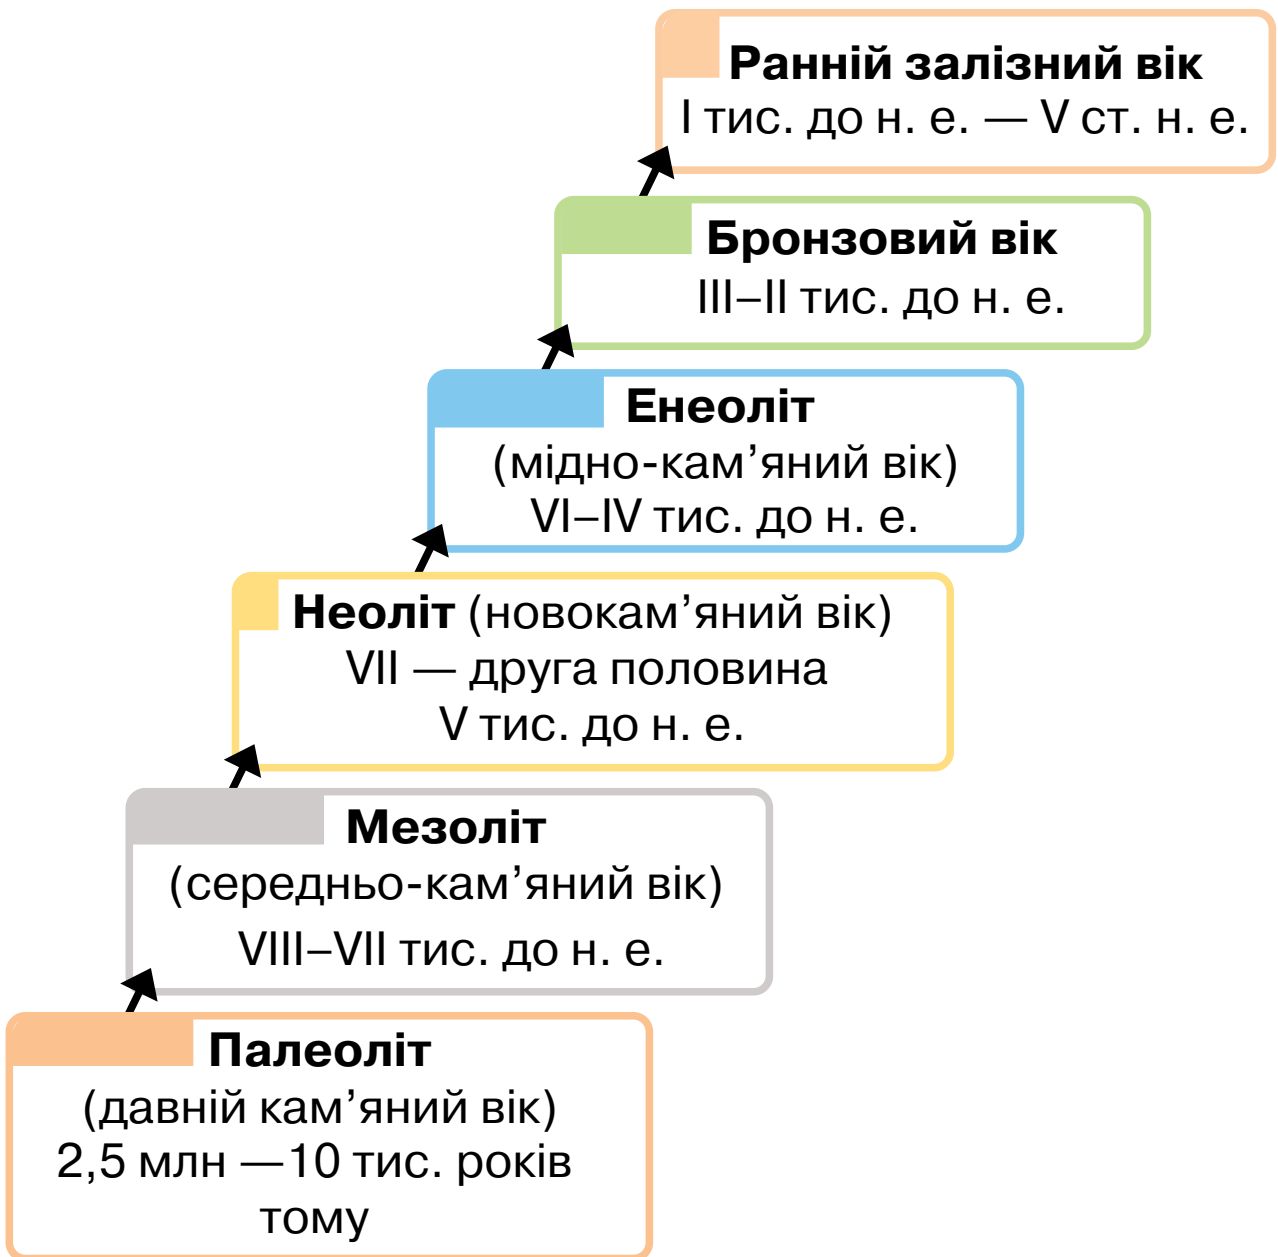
Ранній залізний вік
I тис. до н. е. — V ст. н. е.

Бронзовий вік
III–II тис. до н. е.

Енеоліт
(мідно-кам’яний вік)
VI–IV тис. до н. е.

Неоліт (новокам’яний вік)
VII — друга половина
V тис. до н. е.

Мезоліт
(середньо-кам’яний вік)
VIII–VII тис. до н. е.

Палеоліт
(давній кам’яний вік)
2,5 млн —10 тис. років
тому